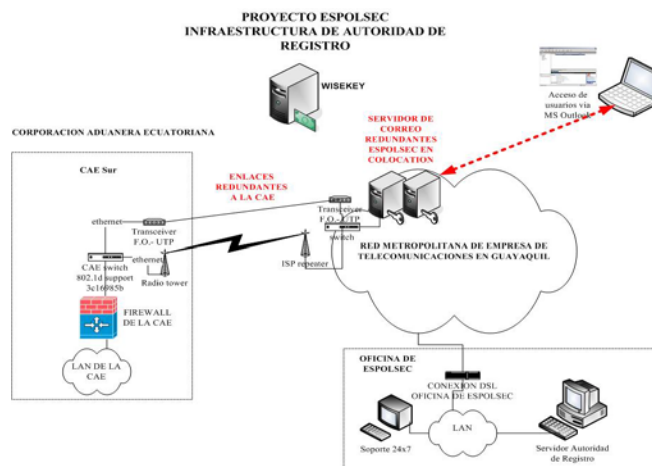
PROYECTO ESPOLSEC
INFRAESTRUCTURA DE AUTORIDAD DE REGISTRO

WISEKEY

Acceso de usuarios via MS Outlook

CORPORACION ADUANERA ECUATORIANA

SERVIDOR DE CORREO REDUNDANTES ESPOLSEC EN COLOCATION

CAE Sur

ENLACES REDUNDANTES A LA CAE

ethernet

Transceiver F.O.- UTP

Transceiver F.O.- UTP

switch

ethernet

CAE switch 802.1d support 3c16985b

Radio tower

ISP repeater

RED METROPOLITANA DE EMPRESA DE TELECOMUNICACIONES EN GUAYAQUIL

FIREWALL DE LA CAE

LAN DE LA CAE

OFICINA DE ESPOLSEC

CONEXION DSL OFICINA DE ESPOLSEC

LAN

Soporte 24x7

Servidor Autoridad de Registro